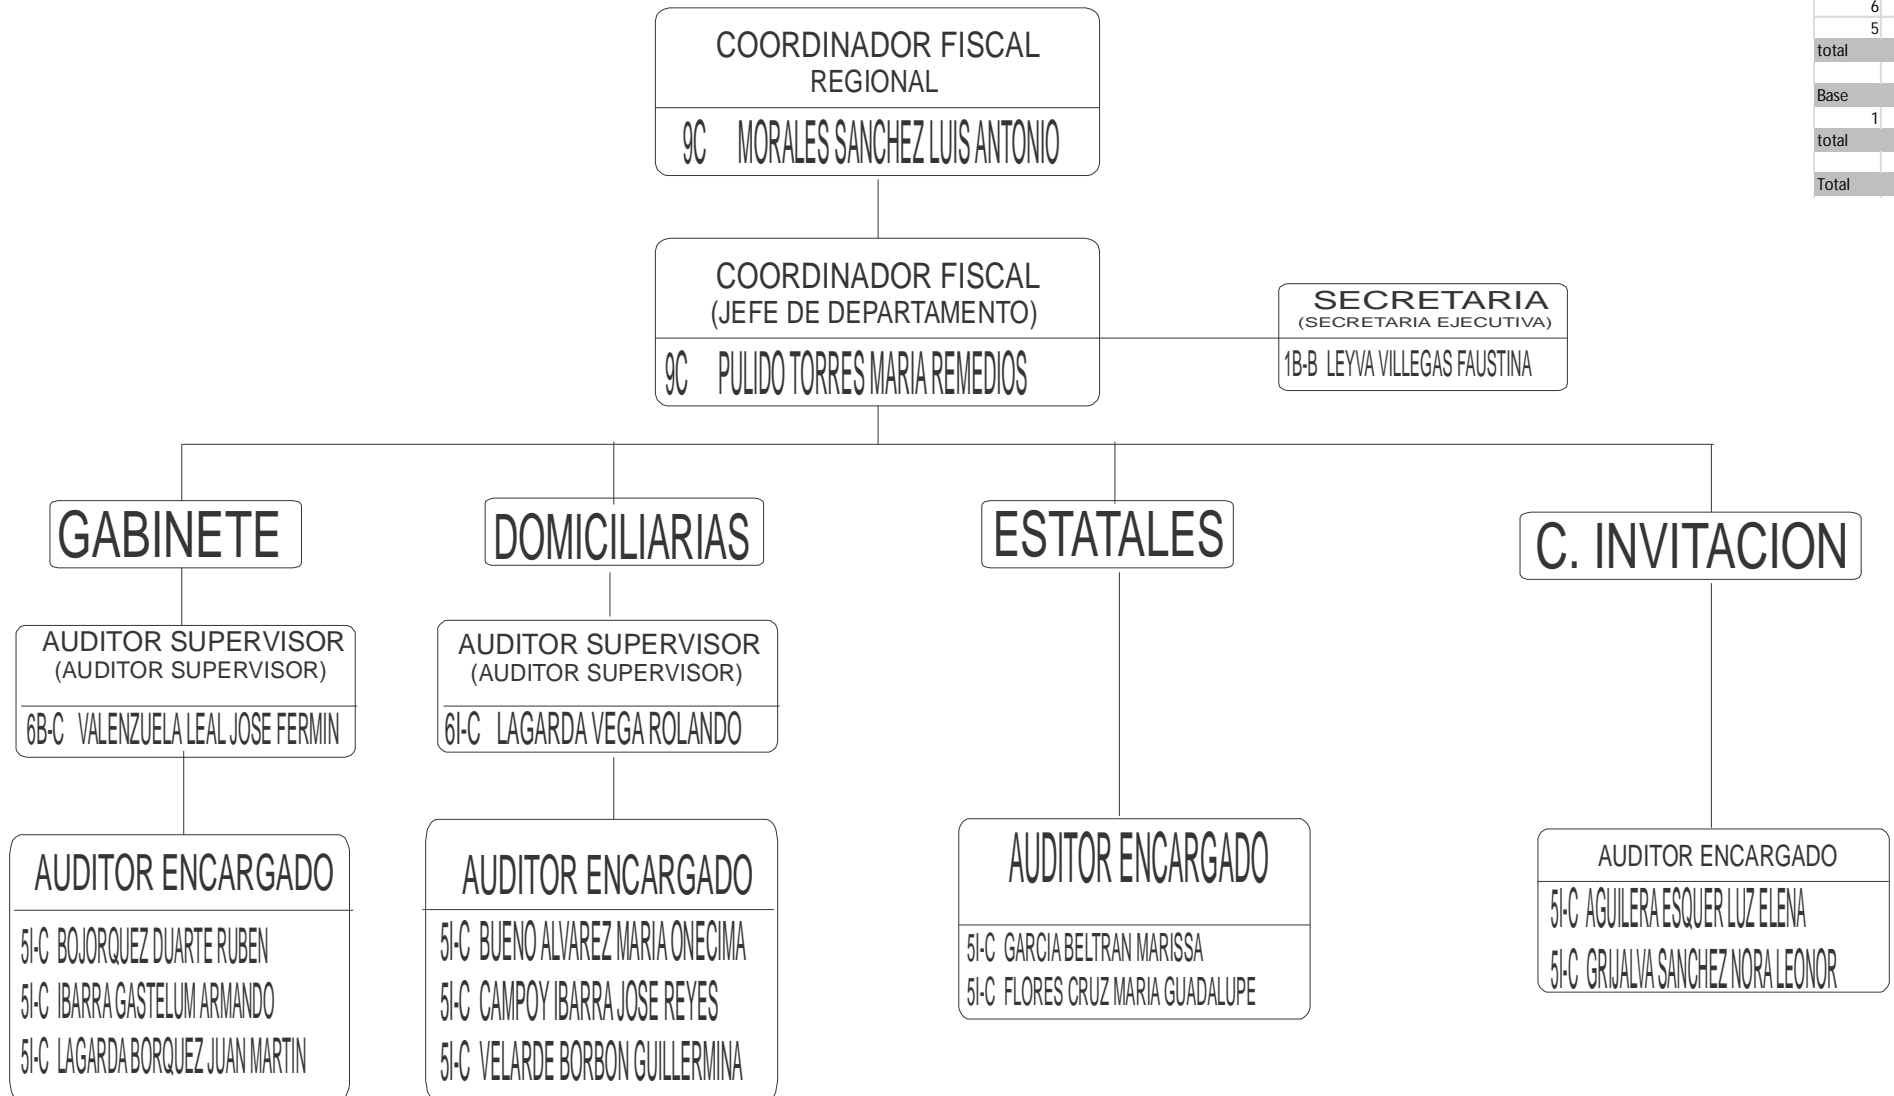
COORDINADOR FISCAL
REGIONAL
9C MORALES SANCHEZ LUIS ANTONIO

6
5
total

Base
1
total

Total

COORDINADOR FISCAL
(JEFE DE DEPARTAMENTO)
9C PULIDO TORRES MARIA REMEDIOS

SECRETARIA
(SECRETARIA EJECUTIVA)
1B-B LEYVA VILLEGAS FAUSTINA

GABINETE

AUDITOR SUPERVISOR
(AUDITOR SUPERVISOR)
6B-C VALENZUELA LEAL JOSE FERMIN

AUDITOR ENCARGADO
5I-C BOJORQUEZ DUARTE RUBEN
5I-C IBARRA GASTELUM ARMANDO
5I-C LAGARDA BORQUEZ JUAN MARTIN

DOMICILIARIAS

AUDITOR SUPERVISOR
(AUDITOR SUPERVISOR)
6I-C LAGARDA VEGA ROLANDO

AUDITOR ENCARGADO
5I-C BUENO ALVAREZ MARIA ONECIMA
5I-C CAMPOY IBARRA JOSE REYES
5I-C VELARDE BORBON GUILLERMINA

ESTATALES

AUDITOR ENCARGADO
5I-C GARCIA BELTRAN MARISSA
5I-C FLORES CRUZ MARIA GUADALUPE

C. INVITACION

AUDITOR ENCARGADO
5I-C AGUILERA ESQUER LUZ ELENA
5I-C GRIJALVA SANCHEZ NORA LEONOR